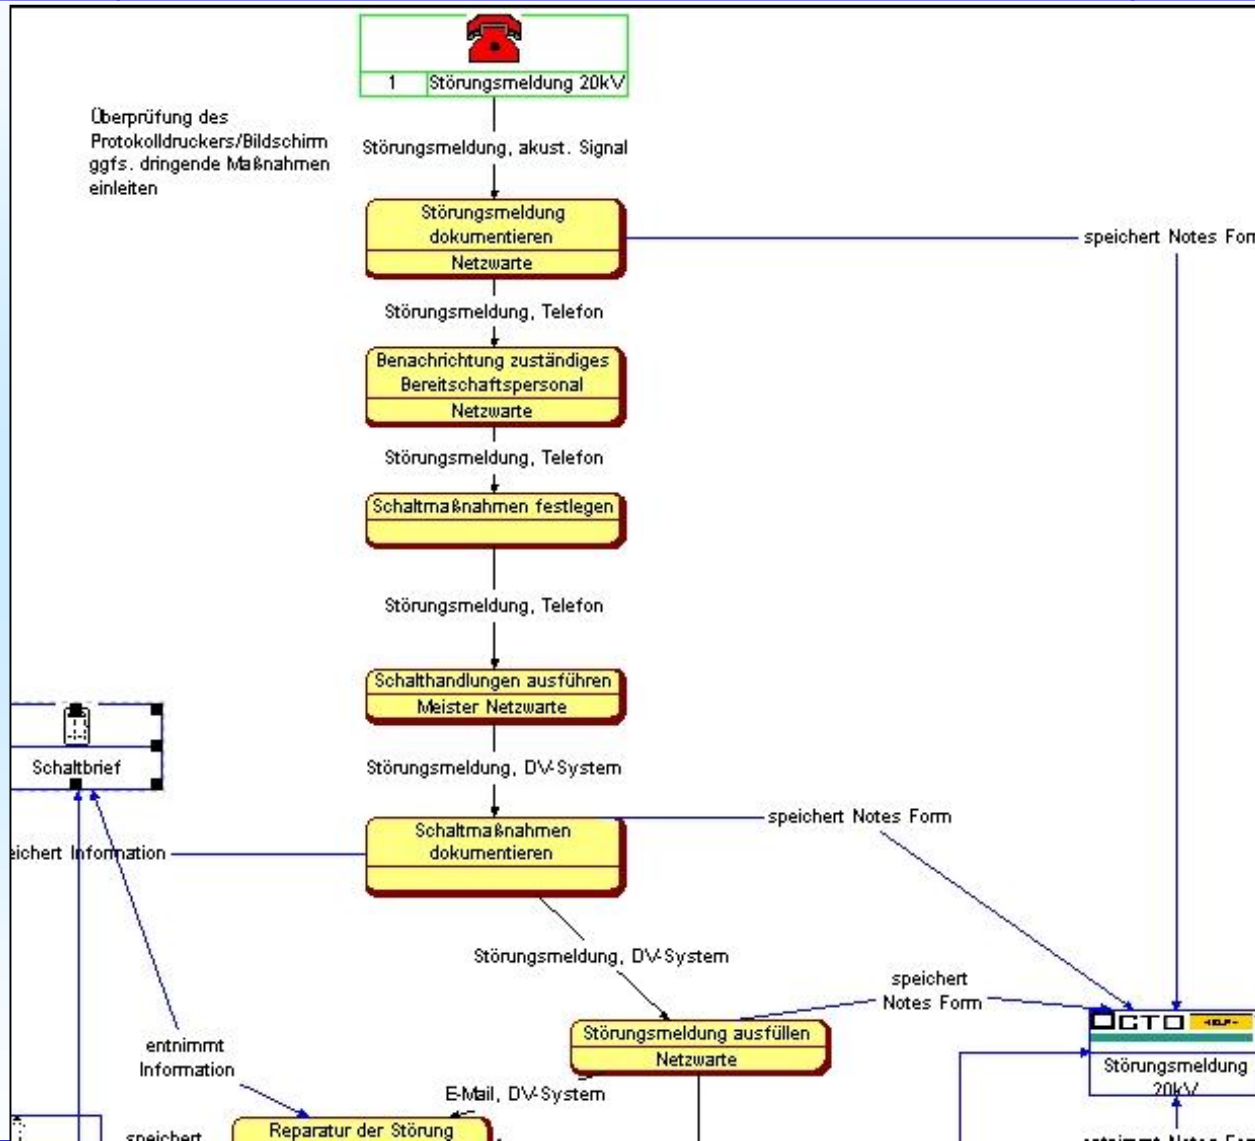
1 Störungsmeldung 20kV

Überprüfung des Protokolldruckers/Bildschirm ggfs. dringende Maßnahmen einleiten

Störungsmeldung, akust. Signal

Störungsmeldung dokumentieren
Netzwarte

speichert Notes Form

Störungsmeldung, Telefon

Benachrichtung zuständiges Bereitschaftspersonal
Netzwarte

Störungsmeldung, Telefon

Schaltmaßnahmen festlegen

Störungsmeldung, Telefon

Schalthandlungen ausführen
Meister Netzwarte

Schaltbrief

Störungsmeldung, DV-System

speichert Notes Form

eichert Information

Schaltmaßnahmen dokumentieren

Störungsmeldung, DV-System

speichert Notes Form

Störungsmeldung ausfüllen
Netzwarte

Störungsmeldung 20kV

entnimmt Information

E-Mail, DV-System

speichert

Reparatur der Störung

entnimmt Notes For